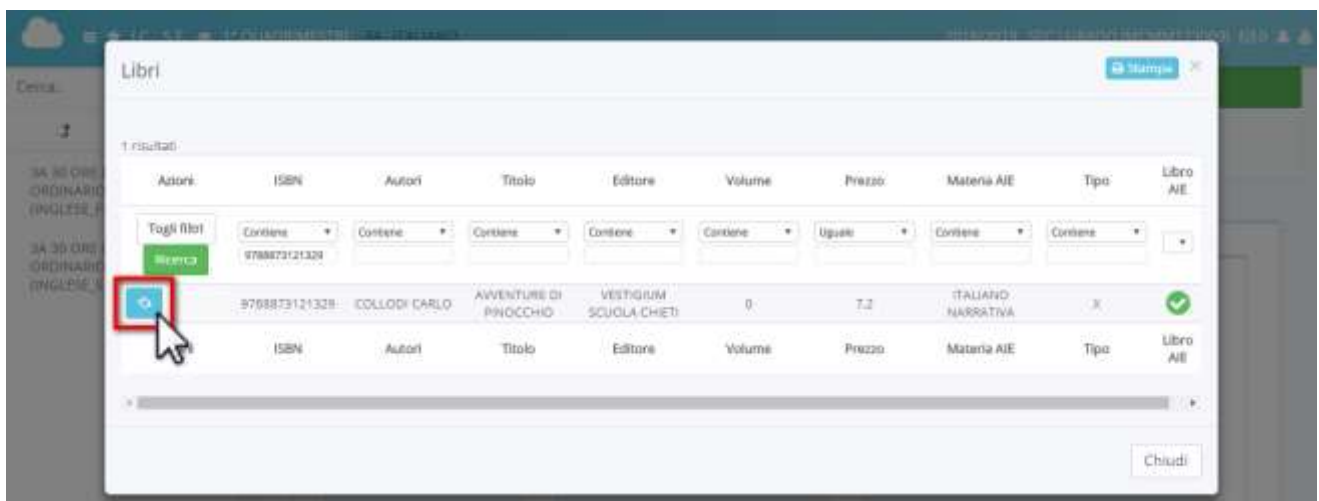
Libri

Stampa ×

Cerca...

1 risultati

| Azioni | ISBN | Autori | Titolo | Editore | Volume | Prezzo | Materia AIE | Tipo | Libro AIE |
|---|---|---|---|---|---|---|---|---|---|
| Togli filtri Ricerca | Contiene 9788873121329 | Contiene | Contiene | Contiene | Contiene | Uguale | Contiene | Contiene | |
| | 9788873121329 | COLLODI CARLO | AVVENTURE DI PINOCCHIO | VESTIGIUM SCUOLA CHIETI | 0 | 7.2 | ITALIANO NARRATIVA | X | |
| | ISBN | Autori | Titolo | Editore | Volume | Prezzo | Materia AIE | Tipo | Libro AIE |

Chiudi